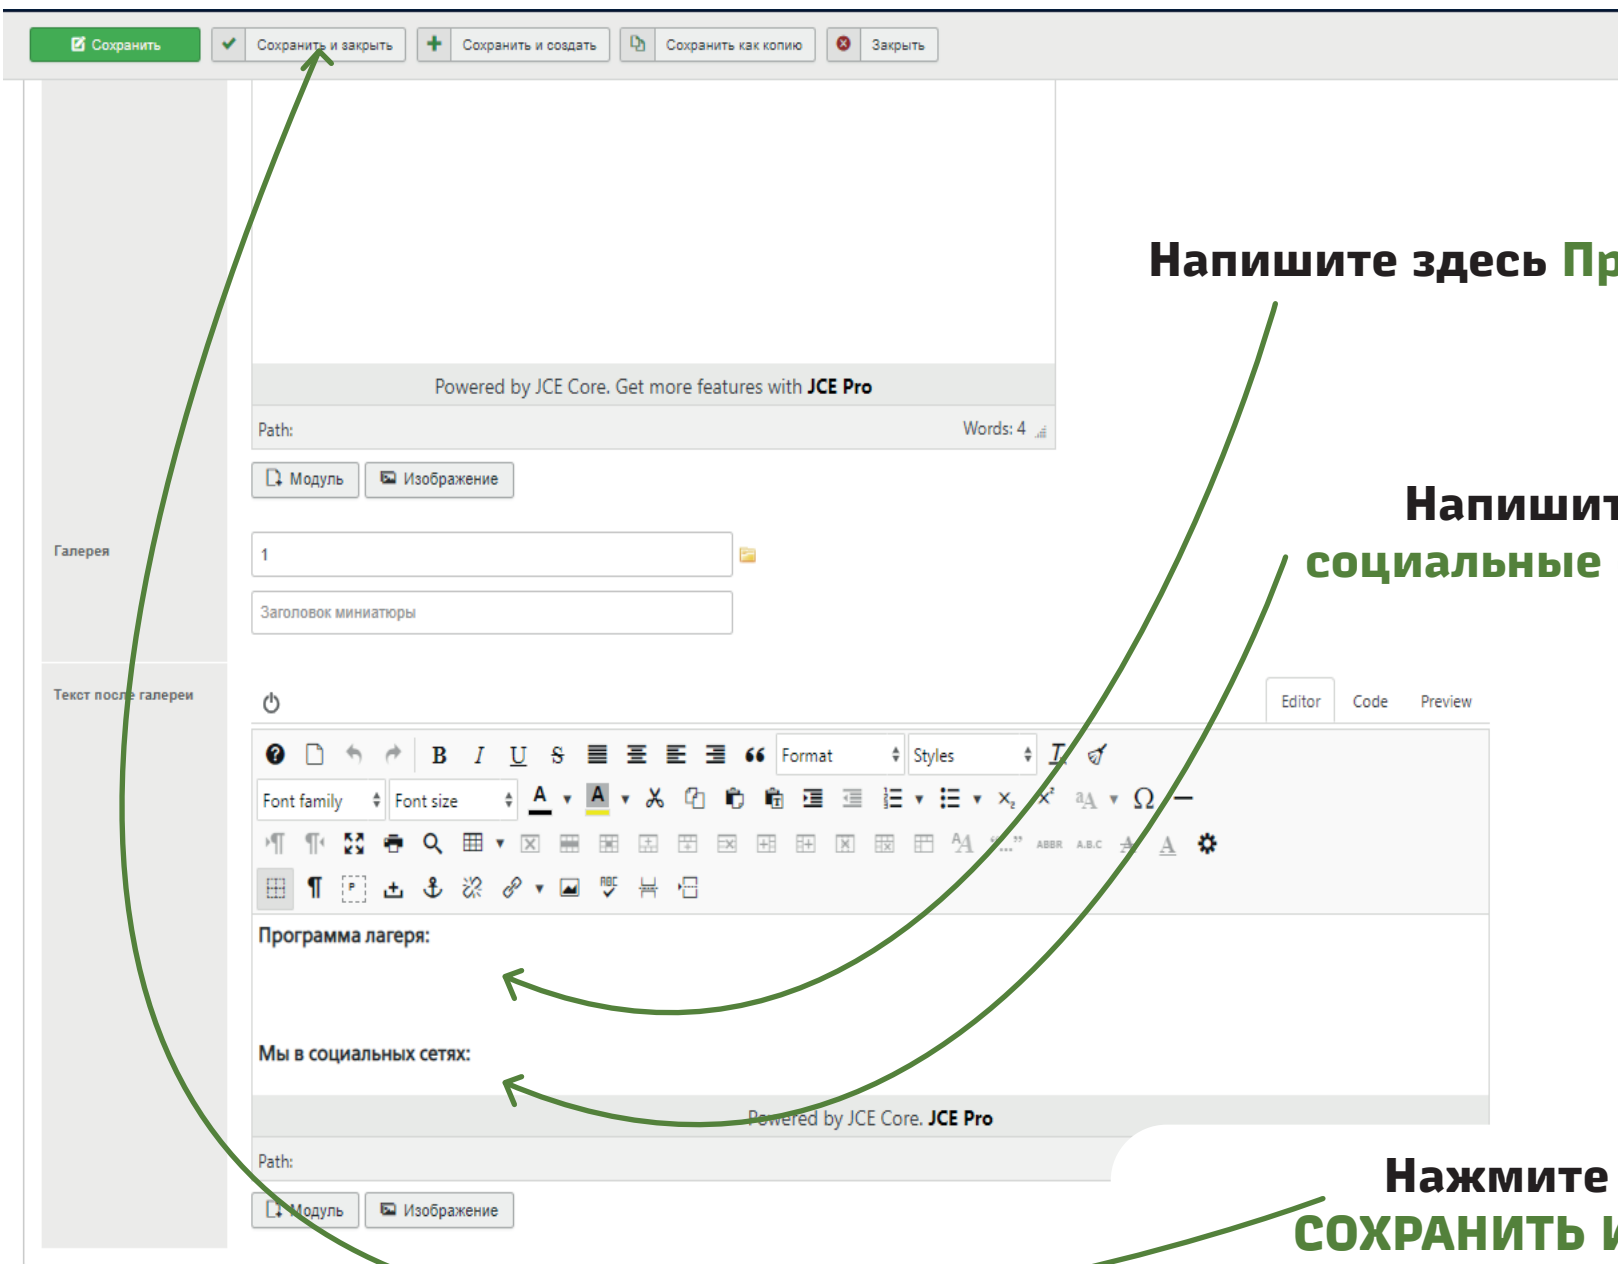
Сохранить | Сохранить и закрыть | Сохранить и создать | Сохранить как копию | Закрыть

Напишите здесь Пр

Powered by JCE Core. Get more features with JCE Pro

Path:

Words: 4

Модуль | Изображение

Напишит
социальные

Галерея

1

Заголовок миниатюры

Текст после галереи

Editor | Code | Preview

Format | Styles

Font family | Font size

ABBR | A.B.C

Программа лагеря:

Мы в социальных сетях:

Powered by JCE Core. JCE Pro

Path:

Нажмите
СОХРАНИТЬ И

Модуль | Изображение